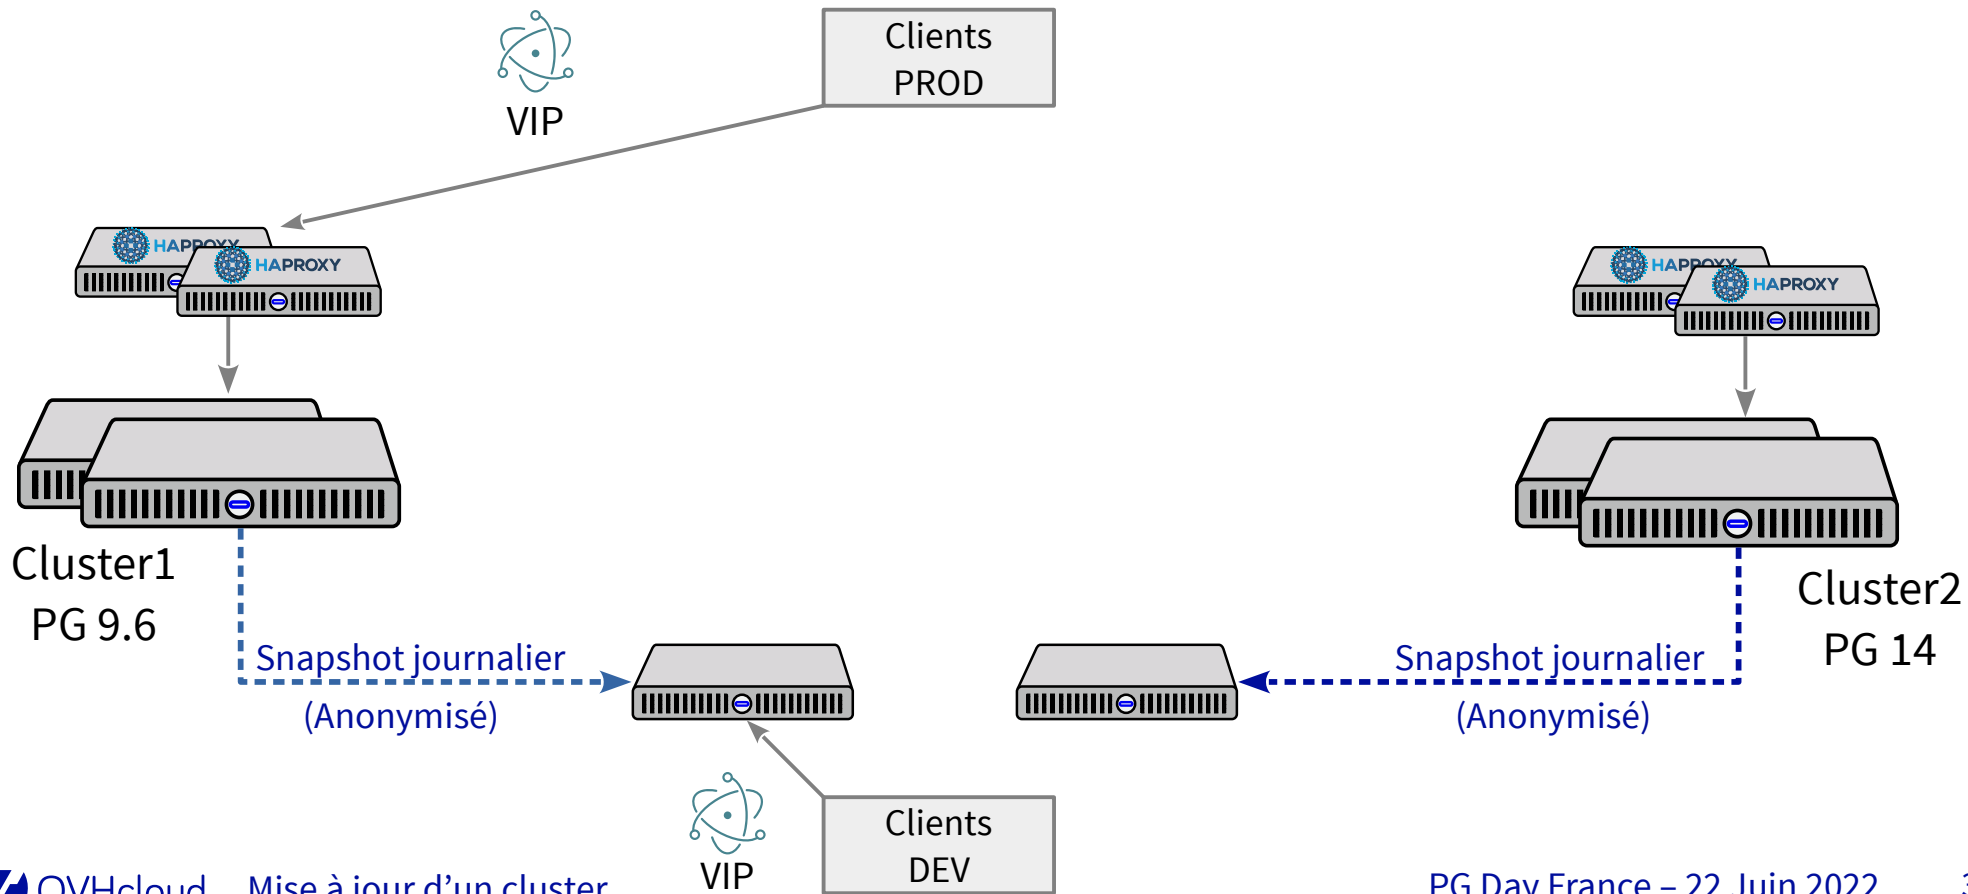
VIP

Clients PROD

HAPROXY

HAPROXY

HAPROXY

HAPROXY

Cluster1
PG 9.6

Cluster2
PG 14

Snapshot journalier
(Anonymisé)

Snapshot journalier
(Anonymisé)

VIP

Clients DEV

OVHcloud   Mise à jour d'un cluster

PG Day France – 22 Juin 2022